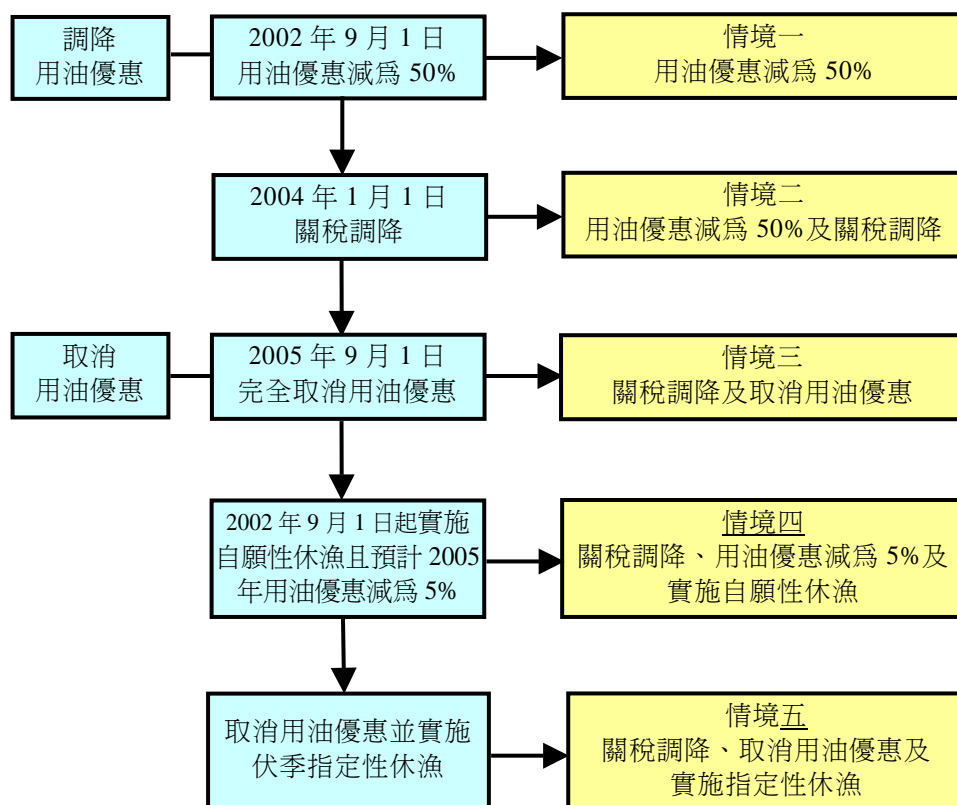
調降
用油優惠

2002 年 9 月 1 日
用油優惠減爲 50%

情境一
用油優惠減爲 50%

2004 年 1 月 1 日
關稅調降

情境二
用油優惠減爲 50%及關稅調降

取消
用油優惠

2005 年 9 月 1 日
完全取消用油優惠

情境三
關稅調降及取消用油優惠

2002 年 9 月 1 日起實施自願性休漁且預計 2005 年用油優惠減爲 5%

情境四
關稅調降、用油優惠減爲 5%及實施自願性休漁

取消用油優惠並實施伏季指定性休漁

情境五
關稅調降、取消用油優惠及實施指定性休漁